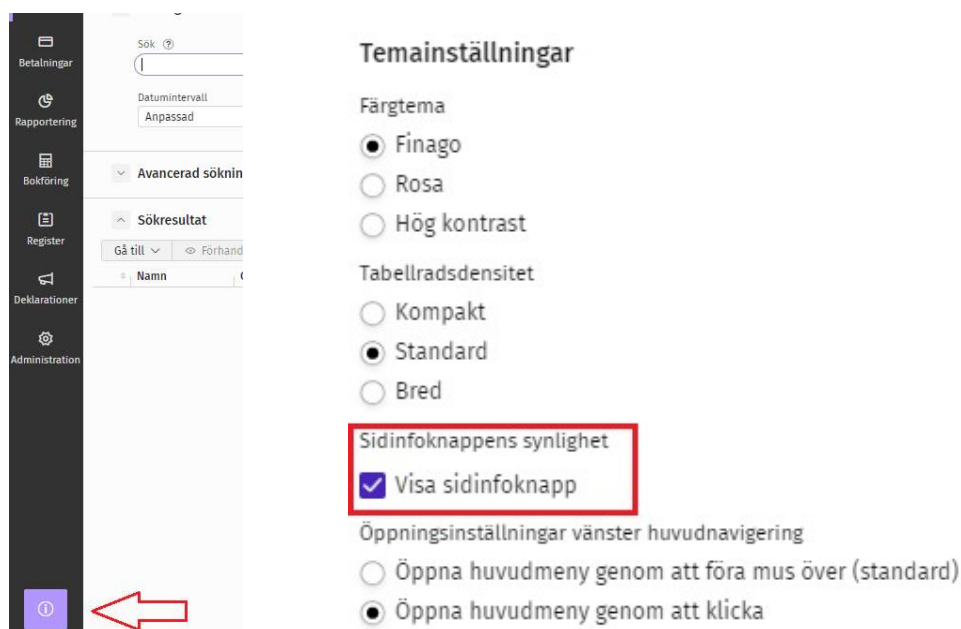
Betalningar
Rapportering
Bokföring
Register
Deklarationer
Administration

Sök ⓘ

Datumintervall
Anpassad

Avancerad söknin

Sökresultat
Gå till
Förhand
Namn

Temainställningar

Färgtema
Finago
Rosa
Hög kontrast

Tabellradsdensitet
Kompakt
Standard
Bred

Sidinfoknappens synlighet
Visa sidinfoknapp

Öppningsinställningar vänster huvudnavigering
Öppna huvudmeny genom att föra mus över (standard)
Öppna huvudmeny genom att klicka